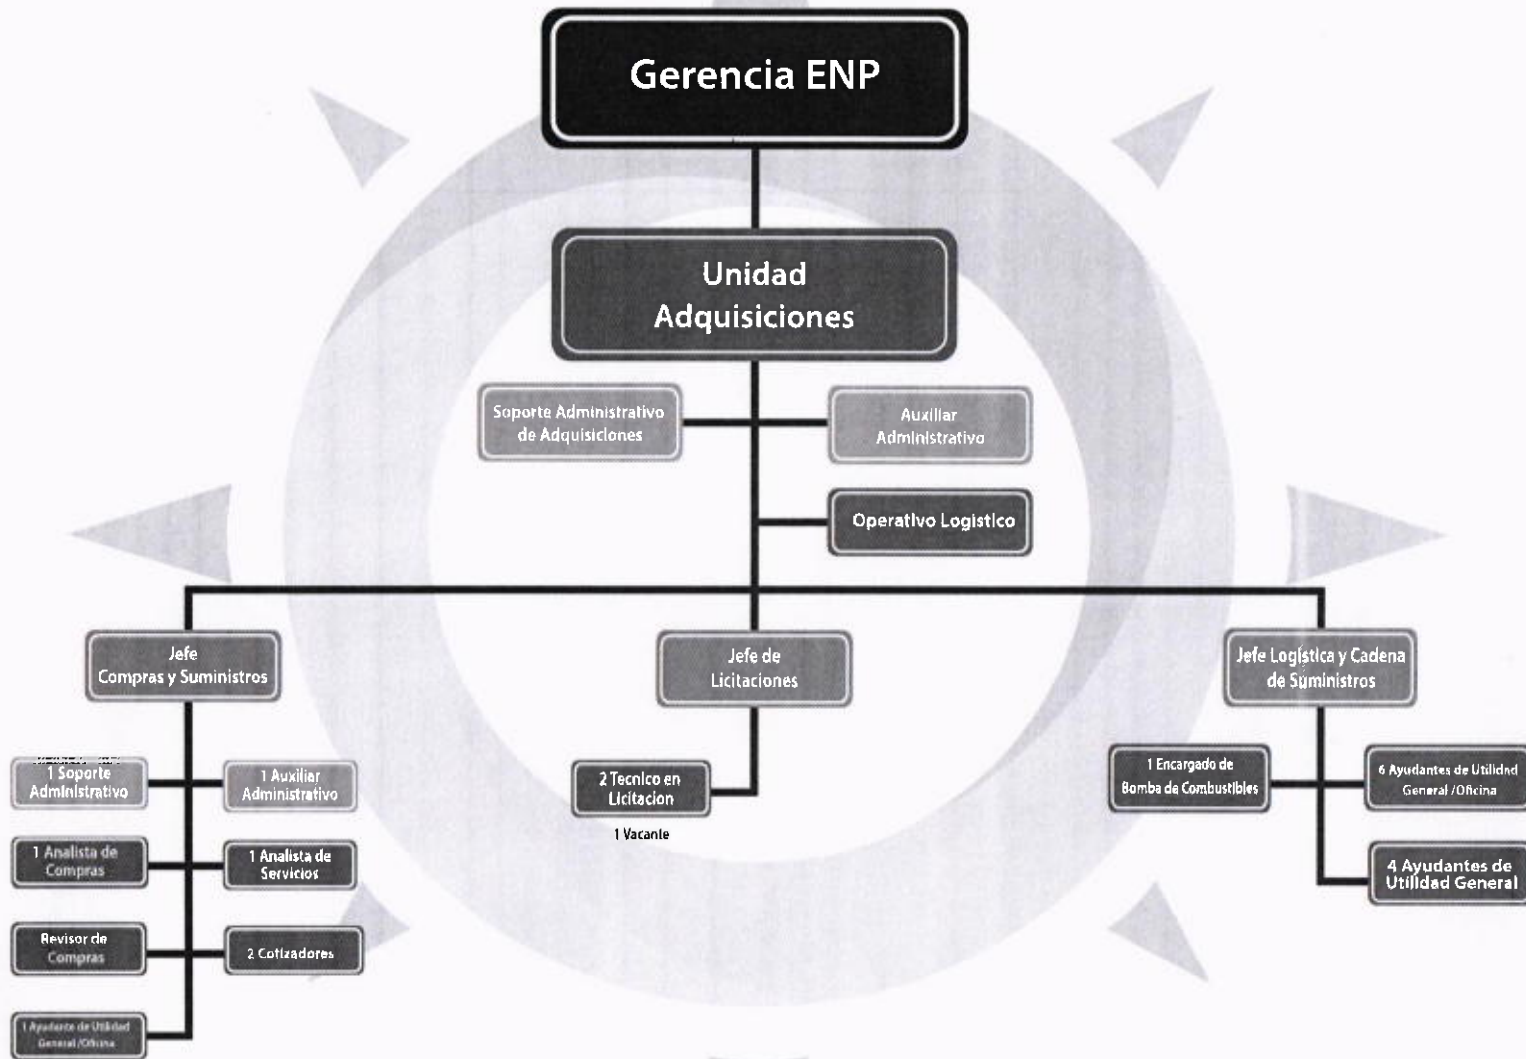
Gerencia ENP

Unidad Adquisiciones

Soporte Administrativo de Adquisiciones

Auxiliar Administrativo

Operativo Logistico

Jefe Compras y Suministros

Jefe de Licitaciones

Jefe Logística y Cadena de Suministros

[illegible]
1 Soporte Administrativo

1 Auxiliar Administrativo

1 Analista de Compras

1 Analista de Servicios

Revisor de Compras

2 Cotizadores

1 Ayudante de Utilidad General /Oficina

2 Tecnico en Licitacion

1 Vacante

1 Encargado de Bomba de Combustibles

6 Ayudantes de Utilidad General /Oficina

4 Ayudantes de Utilidad General